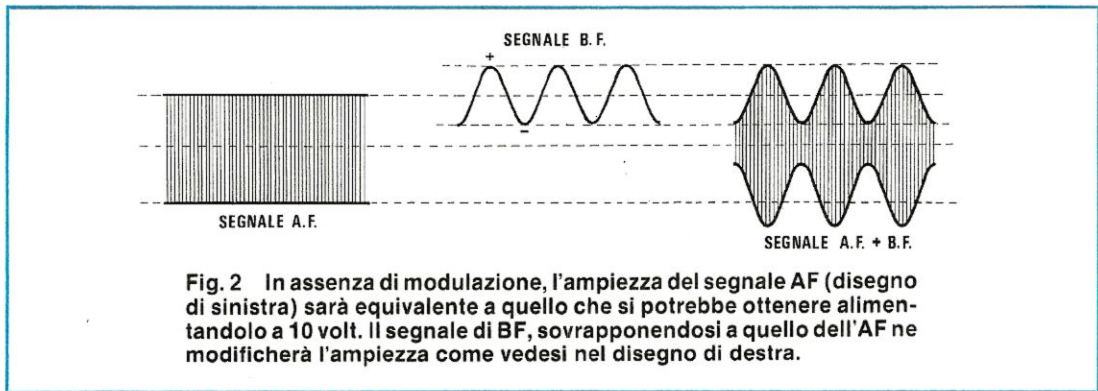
SEGNALE B.F.

+

–

SEGNALE A.F.

SEGNALE A.F. + B.F.

Fig. 2 In assenza di modulazione, l'ampiezza del segnale AF (disegno di sinistra) sarà equivalente a quello che si potrebbe ottenere alimentandolo a 10 volt. Il segnale di BF, sovrapponendosi a quello dell'AF ne modificherà l'ampiezza come vedesi nel disegno di destra.